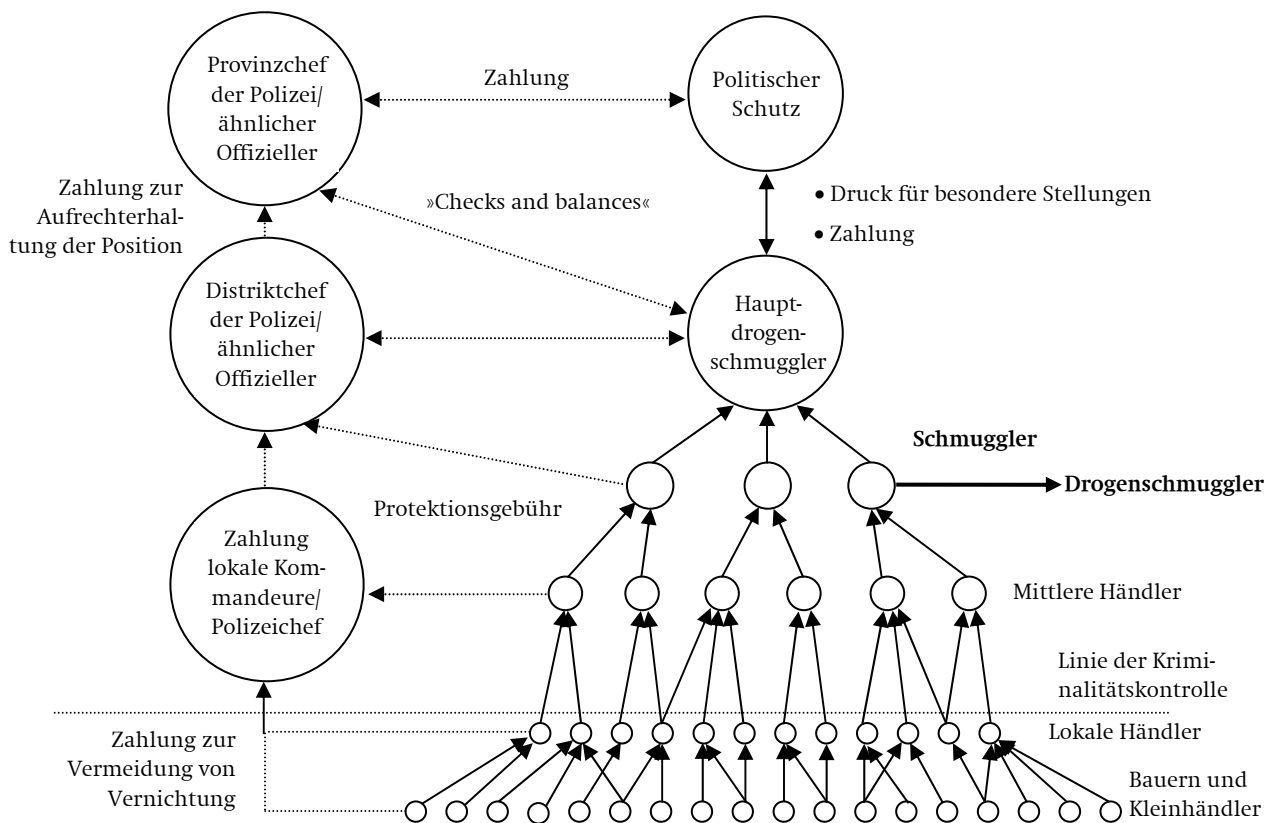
Provinzchef der Polizei/ ähnlicher Offizieller

Zahlung

Politischer Schutz

Zahlung zur Aufrechterhaltung der Position

»Checks and balances«

• Druck für besondere Stellungen
• Zahlung

Distriktchef der Polizei/ ähnlicher Offizieller

Hauptdrogenschmuggler

Schmuggler

Drogenschmuggler

Protektionsgebühr

Zahlung lokale Kommandeure/ Polizeichef

Mittlere Händler

Linie der Kriminalitätskontrolle

Lokale Händler

Zahlung zur Vermeidung von Vernichtung

Bauern und Kleinhändler